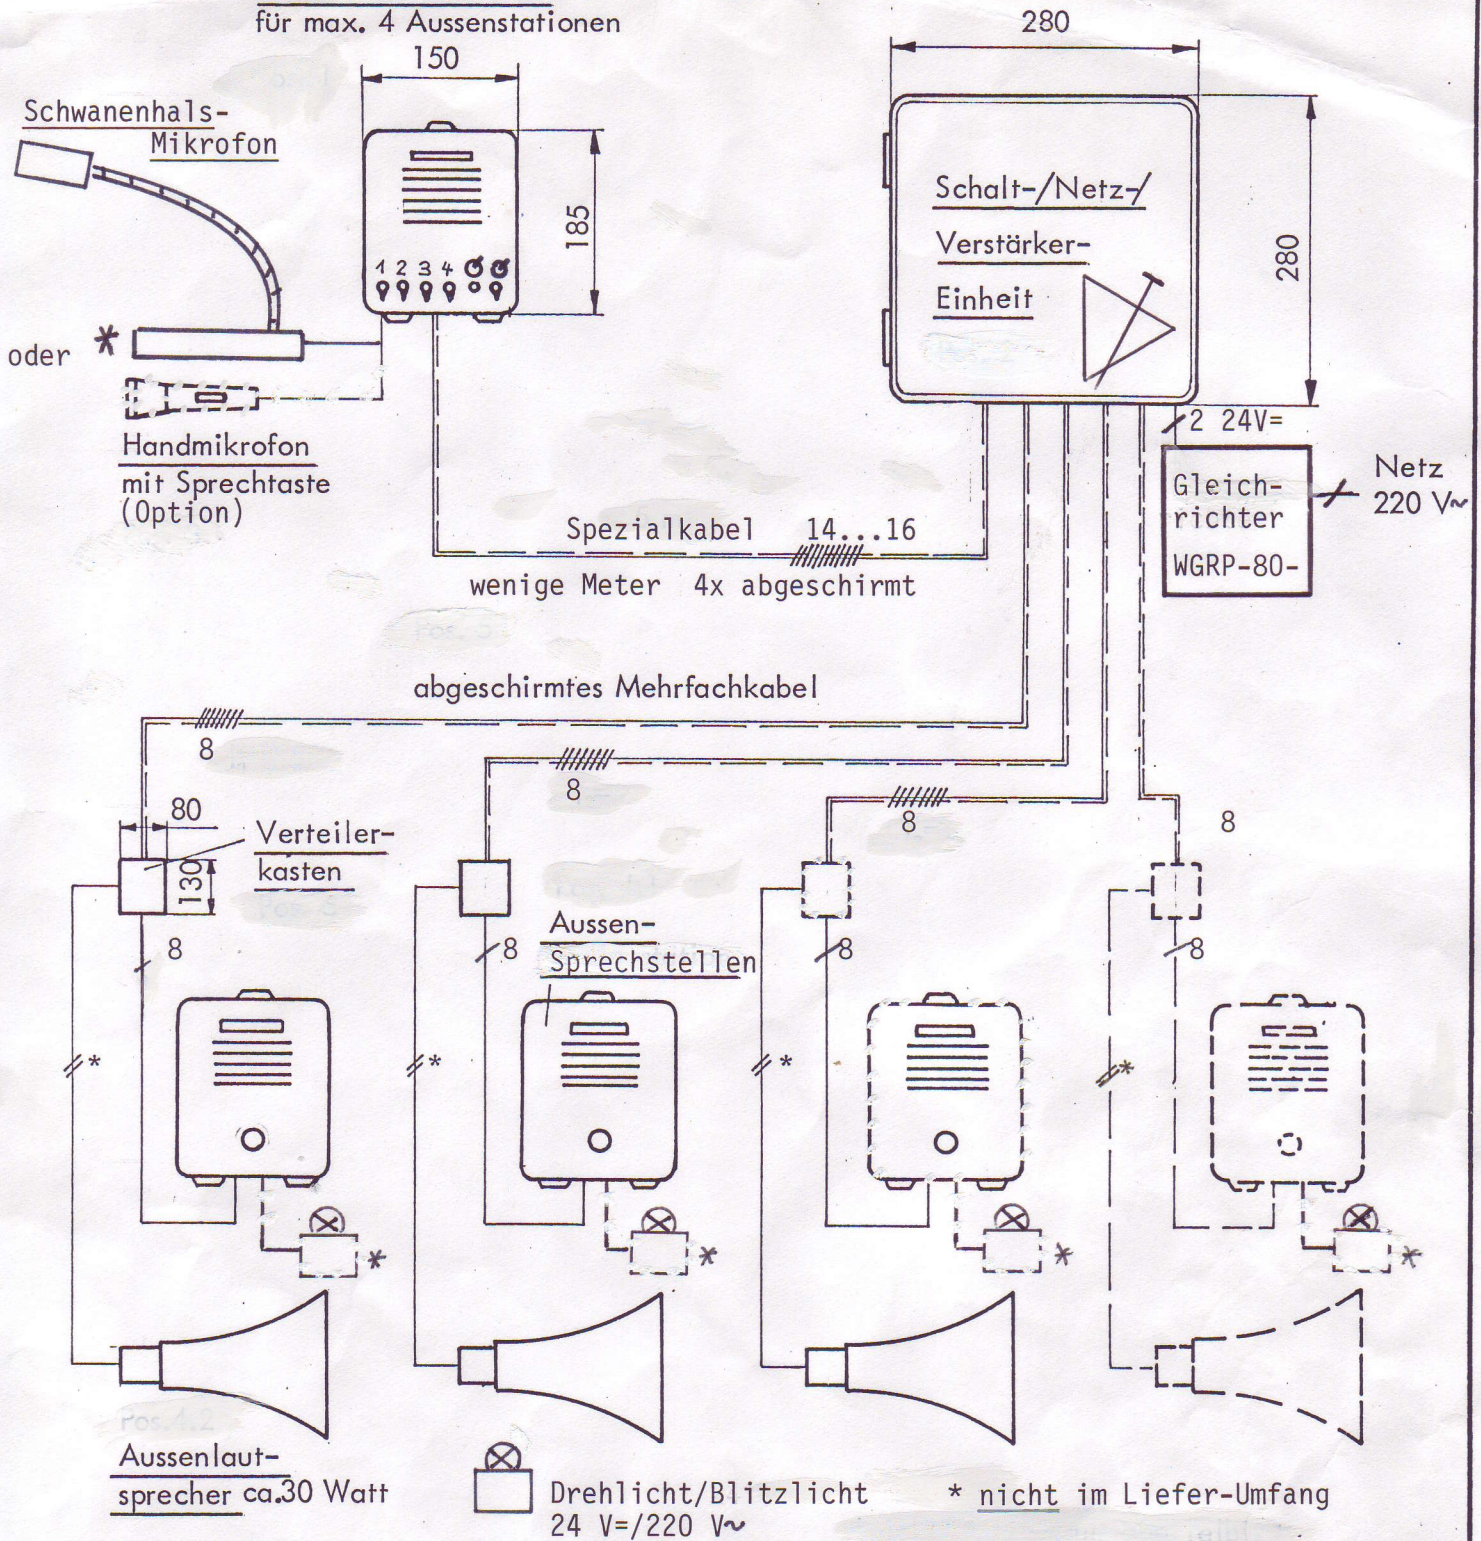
für max. 4 Aussenstationen

150

280

Schwanenhals-Mikrofon

1 2 3 4

185

Schalt-/Netz-/
Verstärker-
Einheit

280

oder *

Handmikrofon
mit Sprechtaste
(Option)

2 24V=

Gleich-
richter
WGRP-80-

Netz
220 V~

Spezialkabel 14...16
wenige Meter 4x abgeschirmt

abgeschirmtes Mehrfachkabel

8

8

8

8

80

Verteiler-
kasten

130

8

8

Aussen-
Sprechstellen

8

8

*

*

*

*

*

*

*

*

Aussenlaut-
sprecher ca.30 Watt

Drehlicht/Blitzlicht
24 V=/220 V~

* nicht im Liefer-Umfang